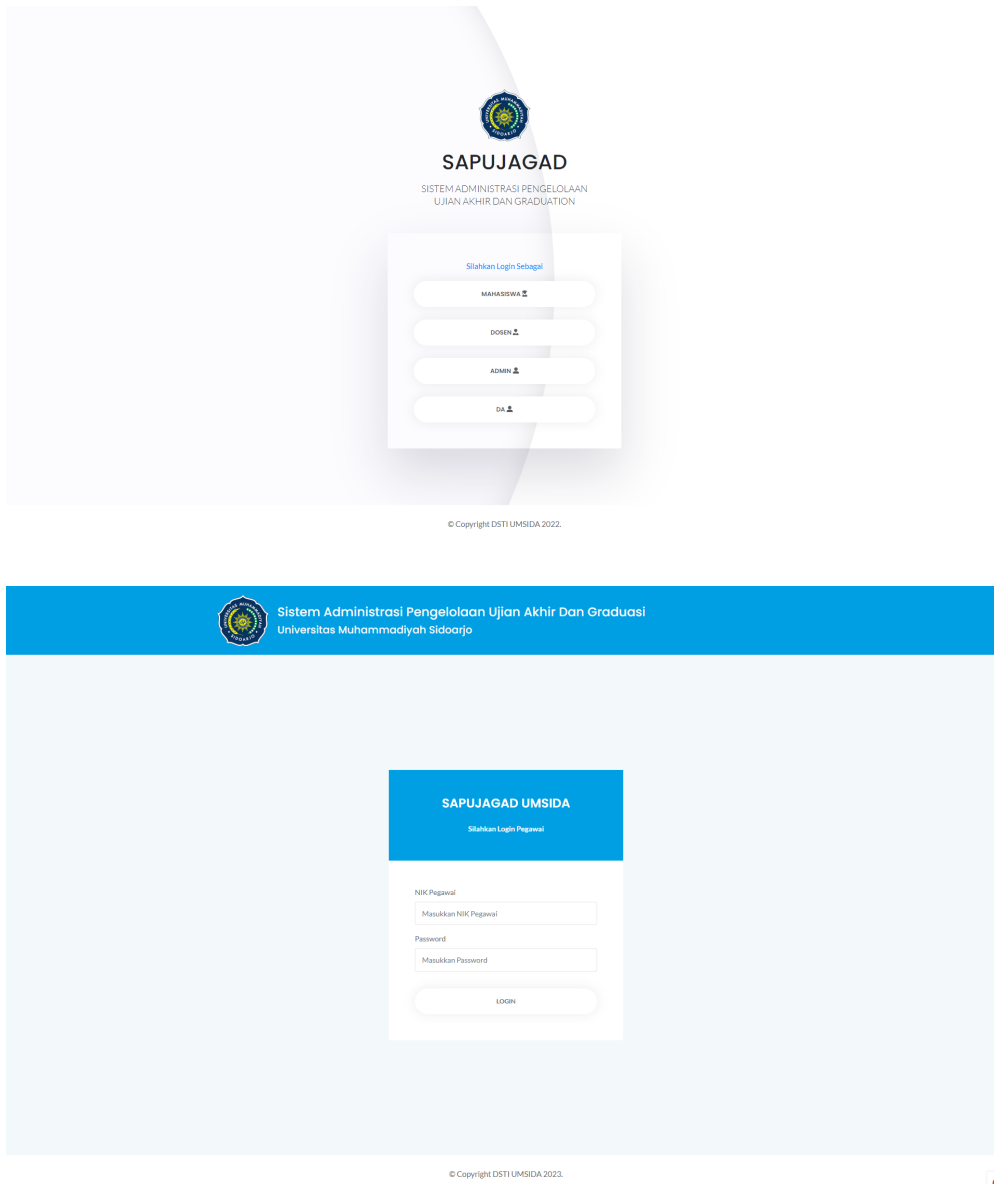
SAPUJAGAD

SISTEM ADMINISTRASI PENGELOLAAN UJIAN AKHIR DAN GRADUATION

Silahkan Login Sebagai

MAHASISWA

DOSEN

ADMIN

DA

© Copyright DSTI UMSIDA 2022.

Sistem Administrasi Pengelolaan Ujian Akhir Dan Graduasi
Universitas Muhammadiyah Sidoarjo

SAPUJAGAD UMSIDA

Silahkan Login Pegawai

NIK Pegawai

Masukkan NIK Pegawai

Password

Masukkan Password

LOGIN

© Copyright DSTI UMSIDA 2023.